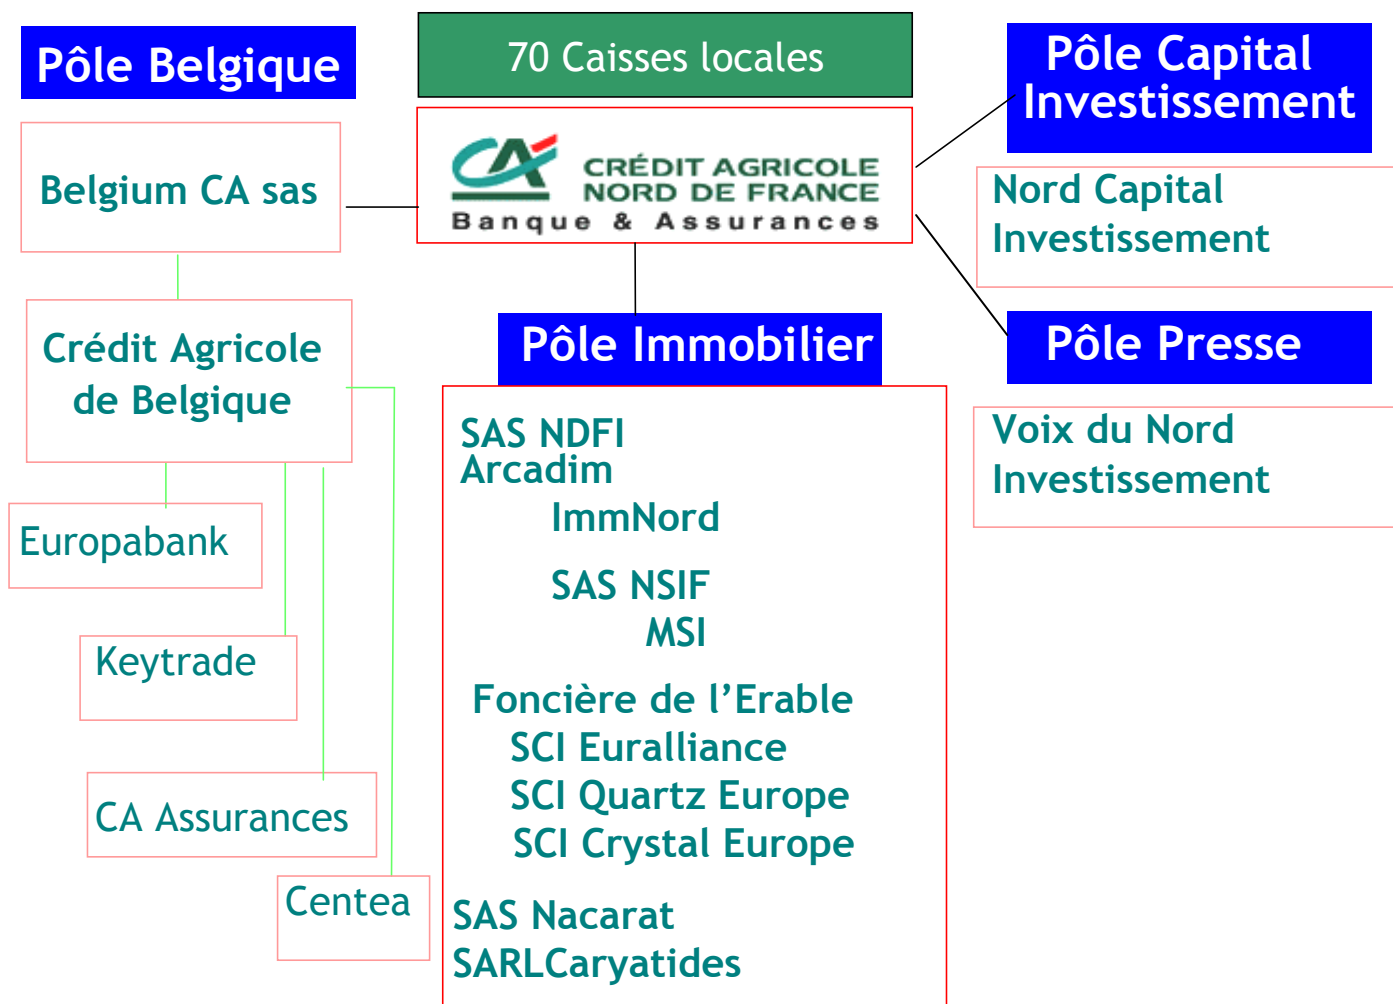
Pôle Belgique

70 Caisses locales

Pôle Capital Investissement

Belgium CA sas

CRÉDIT AGRICOLE NORD DE FRANCE
Banque & Assurances

Nord Capital Investissement

Crédit Agricole de Belgique

Pôle Immobilier

Pôle Presse

Voix du Nord Investissement

Europabank

Keytrade

CA Assurances

Centea

SAS NDFI
Arcadim
ImmNord

SAS NSIF
MSI

Foncière de l'Erable
SCI Euralliance
SCI Quartz Europe
SCI Crystal Europe

SAS Nacarat
SARLCaryatides